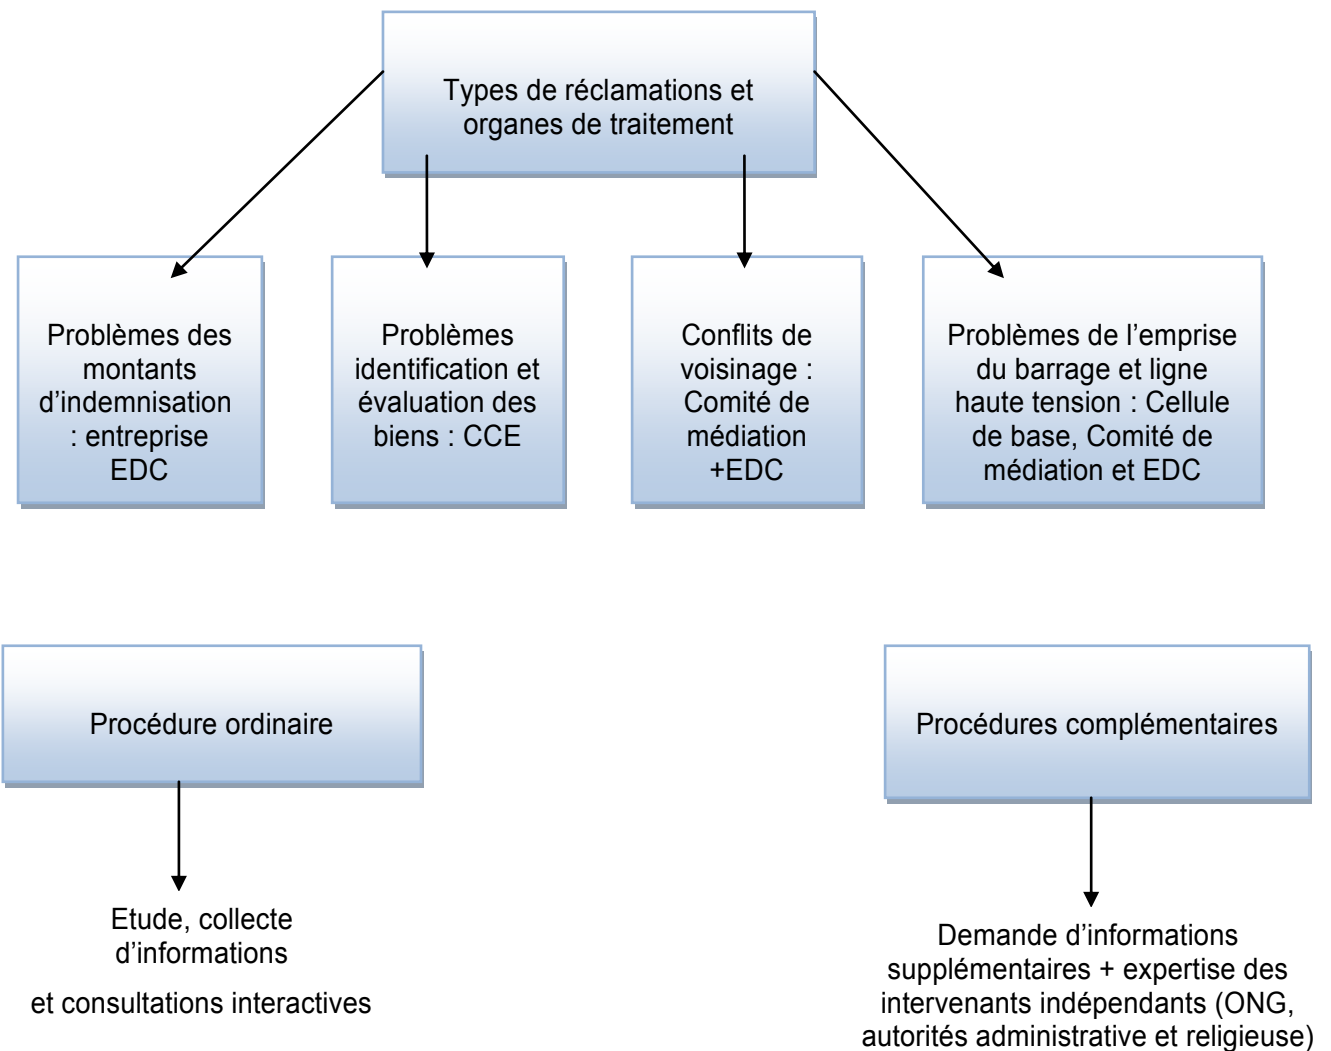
Types de réclamations et organes de traitement

Problèmes des montants d'indemnisation : entreprise EDC

Problèmes identification et évaluation des biens : CCE

Conflits de voisinage : Comité de médiation +EDC

Problèmes de l'emprise du barrage et ligne haute tension : Cellule de base, Comité de médiation et EDC

Procédure ordinaire

Etude, collecte d'informations

et consultations interactives

Procédures complémentaires

Demande d'informations supplémentaires + expertise des intervenants indépendants (ONG, autorités administrative et religieuse)